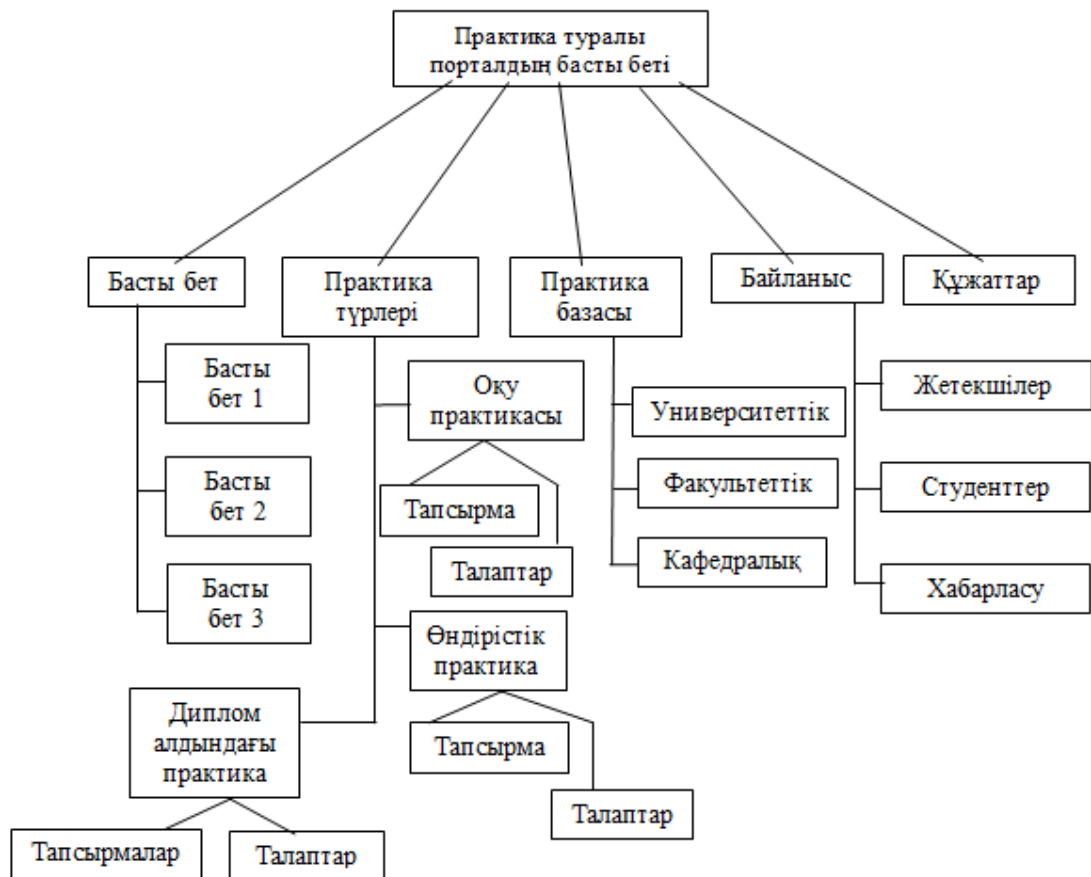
Практика туралы порталдың басты беті

Басты бет

Практика түрлері

Практика базасы

Байланыс

Құжаттар

Басты бет 1

Басты бет 2

Басты бет 3

Оқу практикасы

Тапсырма

Талаптар

Өндірістік практика

Тапсырма

Талаптар

Диплом алдындағы практика

Тапсырмалар

Талаптар

Университеттік

Факультеттік

Кафедралық

Жетекшілер

Студенттер

Хабарласу